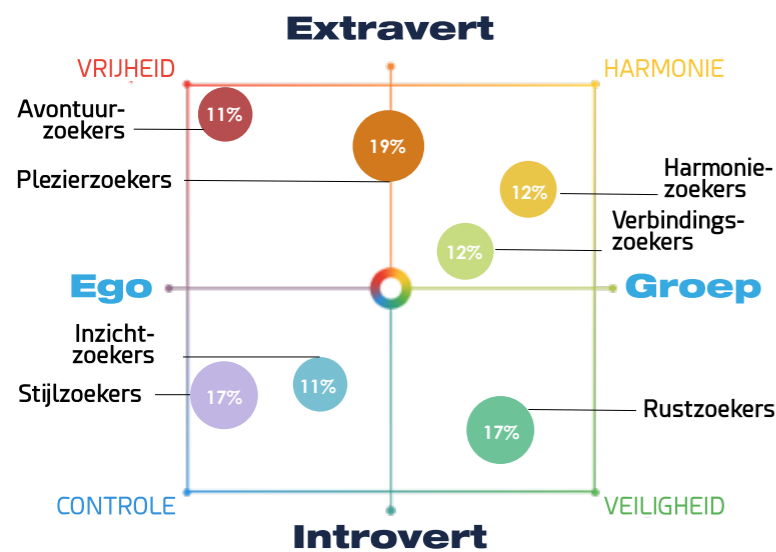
Extravert

VRIJHEID

HARMONIE

Avontuurzoekers

11%

19%

Plezierzoekers

Harmoniezoekers

12%

Verbindingszoekers

12%

Ego

Groep

Inzichtzoekers

Stijlzoekers

17%

11%

Rustzoekers

17%

CONTROLE

VEILIGHEID

Introvert